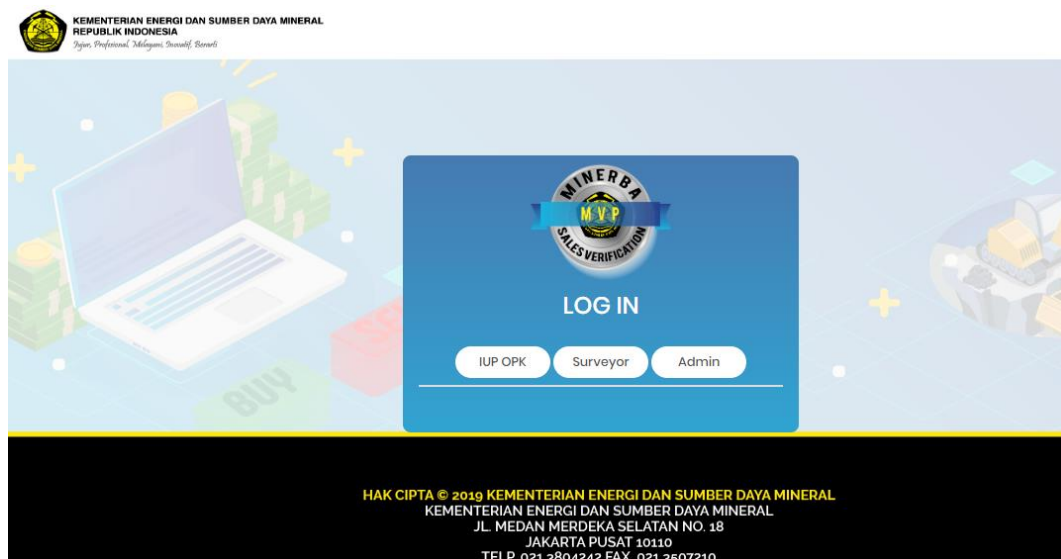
KEMENTERIAN ENERGI DAN SUMBER DAYA MINERAL
REPUBLIK INDONESIA
Jujur, Profesional, Melayani, Inovatif, Berarti

MINERBA
MVP
SALES VERIFICATION

LOG IN

IUP OPK
Surveyor
Admin

BUY

HAK CIPTA © 2019 KEMENTERIAN ENERGI DAN SUMBER DAYA MINERAL
KEMENTERIAN ENERGI DAN SUMBER DAYA MINERAL
JL. MEDAN MERDEKA SELATAN NO. 18
JAKARTA PUSAT 10110
TELP. 021 3804242 FAX. 021 3507210